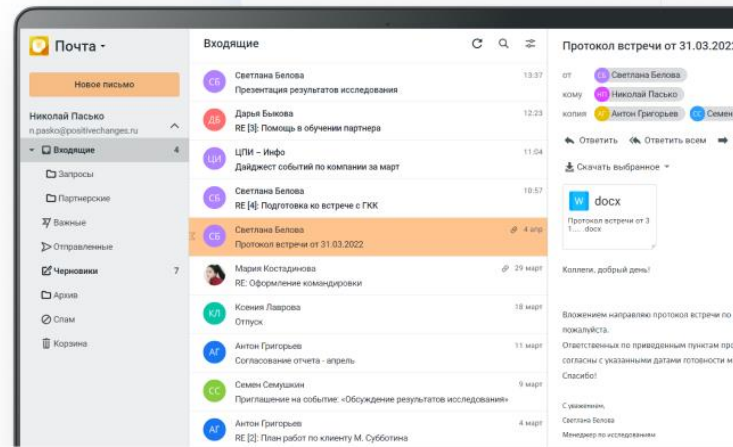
Почта ▾

Новое письмо

Николай Пасько
n.pasko@positivechanges.ru

Входящие 4
Запросы
Партнерские
Важные
Отправленные
Черновики 7
Архив
Спам
Корзина

Входящие

СБ Светлана Белова 13:37
Презентация результатов исследования

ДБ Дарья Быкова 12:23
RE [3]: Помощь в обучении партнера

ЦИ ЦПИ – Инфо 11:04
Дайджест событий по компании за март

СБ Светлана Белова 10:57
RE [4]: Подготовка ко встрече с ГКК

СБ Светлана Белова 4 апр
Протокол встречи от 31.03.2022

Мария Костадинова 29 март
RE: Оформление командировки

КЛ Ксения Лаврова 18 март
Отпуск

АГ Антон Григорьев 11 март
Согласование отчета - апрель

СС Семен Семушкин 9 март
Приглашение на событие: «Обсуждение результатов исследования»

АГ Антон Григорьев 4 март
RE [2]: План работ по клиенту М. Субботина

Протокол встречи от 31.03.202

от СБ Светлана Белова
кому НП Николай Пасько
копия АГ Антон Григорьев СС Семен

Ответить Ответить всем

Скачать выбранное ▾

W docx
Протокол встречи от 3 1.... docx

Коллеги, добрый день!

Вложением направляю протокол встречи по
пожалуйста.
Ответственных по приведенным пунктам про
согласны с указанными датами готовности м
Спасибо!

С уважением,
Светлана Белова
Менеджер по исследованиям